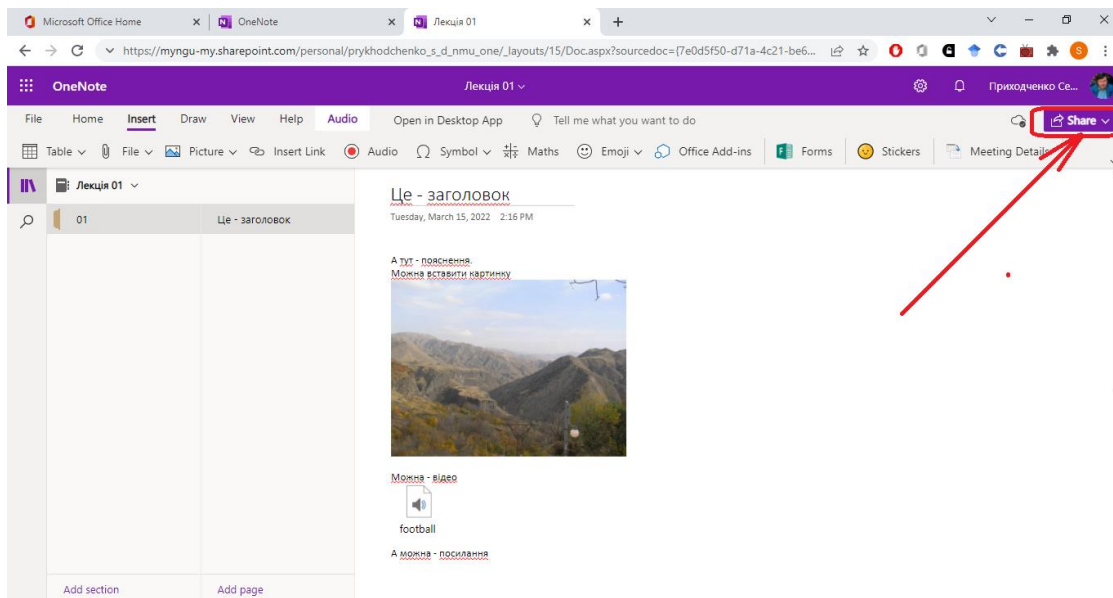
Microsoft Office Home
OneNote
Лекція 01

https://myngu-my.sharepoint.com/personal/prykhodchenko_s_d_nmu_one/_layouts/15/Doc.aspx?sourcedoc={7e0d5f50-d71a-4c21-be6...

OneNote
Лекція 01
Приходченко Се...

File
Home
Insert
Draw
View
Help
Audio
Open in Desktop App
Tell me what you want to do
Share

Table
File
Picture
Insert Link
Audio
Symbol
Maths
Emoji
Office Add-ins
Forms
Stickers
Meeting Details

Лекція 01
01
Це - заголовок
Add section
Add page

Це - заголовок
Tuesday, March 15, 2022 2:16 PM

А тут - пояснення.
Можна вставити картинку

Можна - відео

football

А можна - посилання